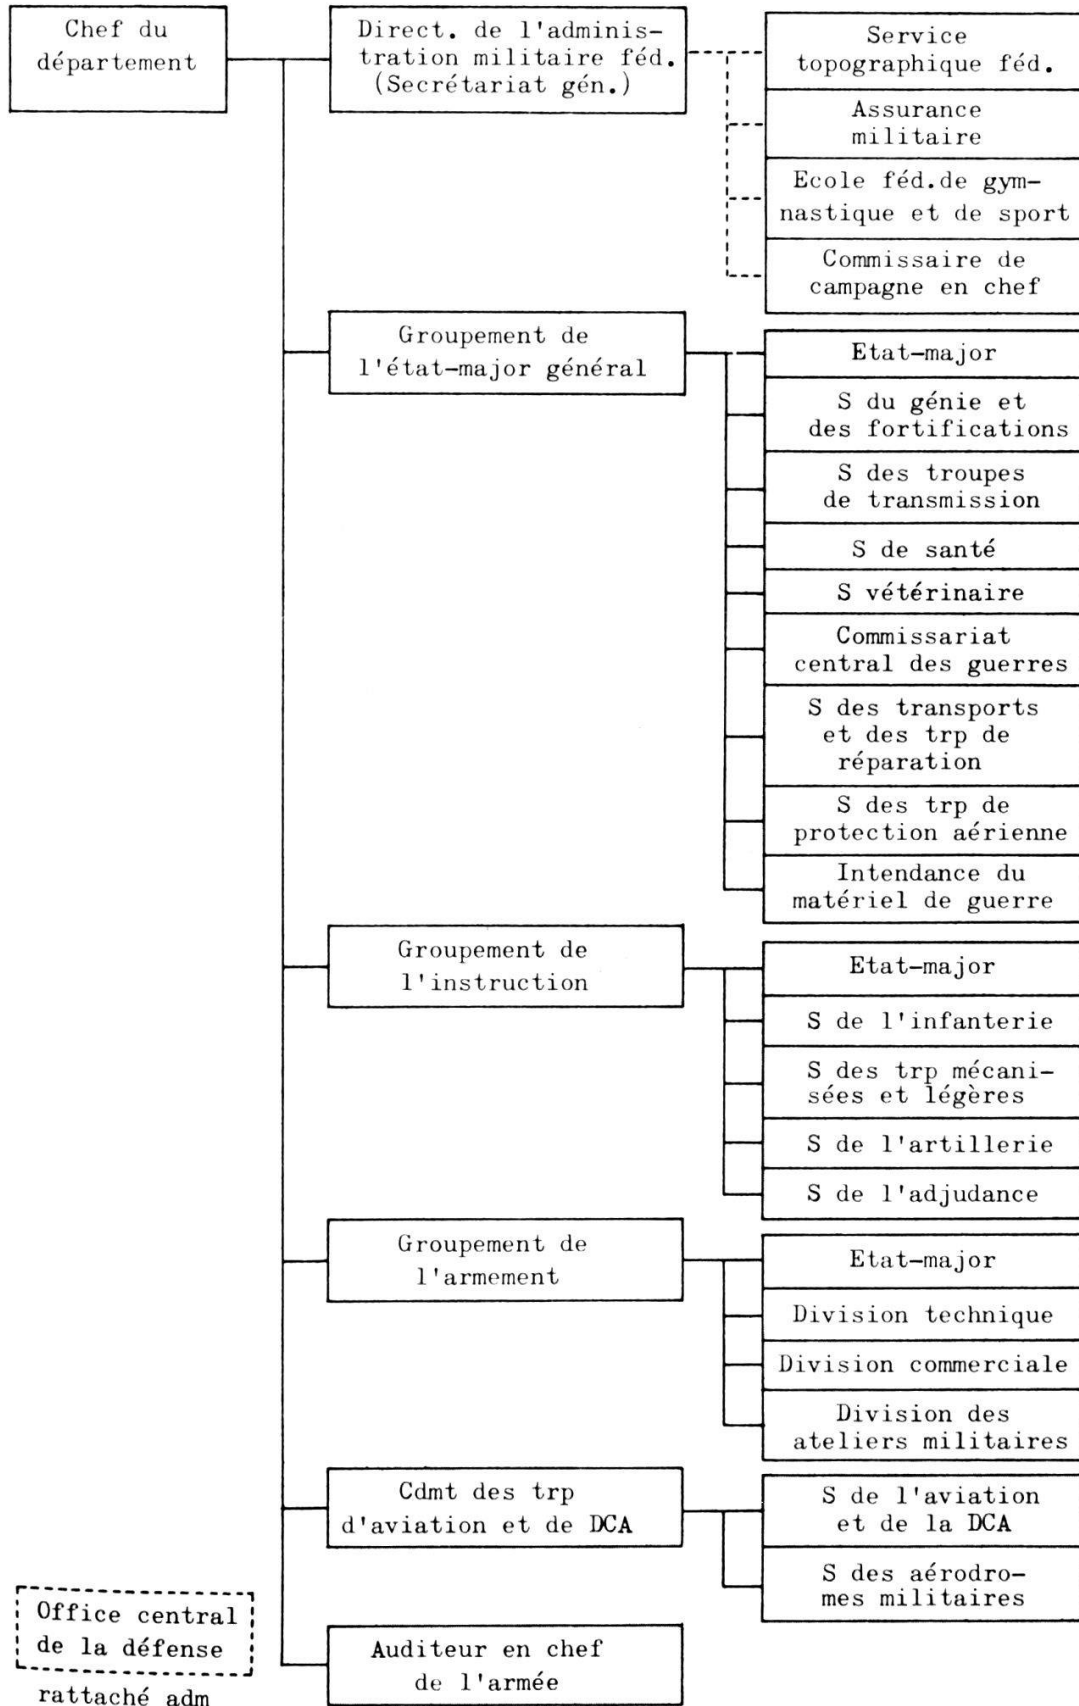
Chef du département

Direct. de l'administration militaire féd. (Secrétariat gén.)

Service topographique féd.

Assurance militaire

Ecole féd.de gymnastique et de sport

Commissaire de campagne en chef

Groupement de l'état-major général

Etat-major

S du génie et des fortifications

S des troupes de transmission

S de santé

S vétérinaire

Commissariat central des guerres

S des transports et des trp de réparation

S des trp de protection aérienne

Intendance du matériel de guerre

Groupement de l'instruction

Etat-major

S de l'infanterie

S des trp mécanisées et légères

S de l'artillerie

S de l'adjudance

Groupement de l'armement

Etat-major

Division technique

Division commerciale

Division des ateliers militaires

Cdmt des trp d'aviation et de DCA

S de l'aviation et de la DCA

S des aérodromes militaires

Office central de la défense

rattaché adm

Auditeur en chef de l'armée